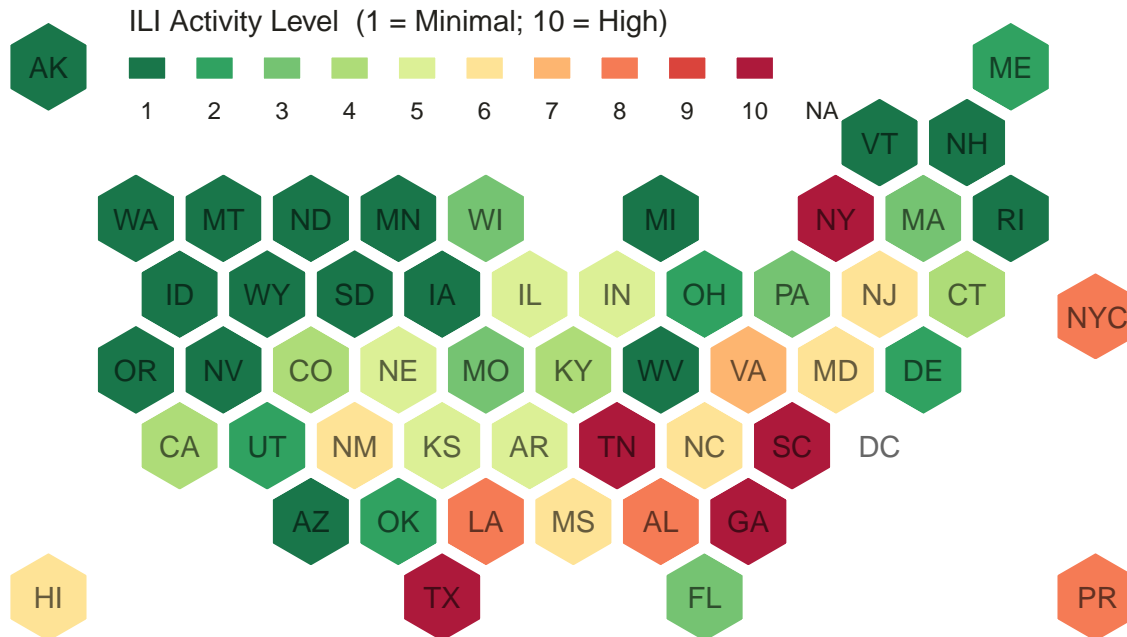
ILI Activity Level (1 = Minimal; 10 = High)

1 2 3 4 5 6 7 8 9 10 NA

AK

ME

VT NH

WA MT ND MN WI MI NY MA RI

ID WY SD IA IL IN OH PA NJ CT

NYC

OR NV CO NE MO KY WV VA MD DE

CA UT NM KS AR TN NC SC DC

AZ OK LA MS AL GA

HI TX FL PR